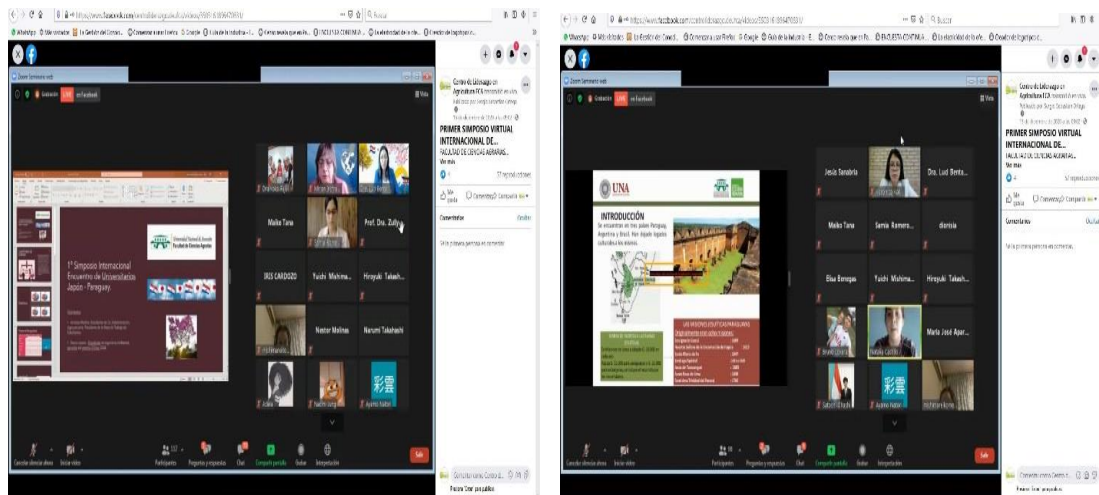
Zoom Seminario web

Grabación LIVE en Facebook

1° Simposio Internacional Encuentro de Universidades Japón - Paraguay

Universidad Nacional de Asunción Facultad de Ciencias Agrarias

Maiko Tana

Prof. Dra. Zully

IRIS CARDOZO

Yuichi Mishima...

Hiroyuki Takesh...

Nestor Molinas

Narumi Takahashi

彩雲

Centro de Liderazgo en Agricultura FCA

PRIMER SIMPOSIO VIRTUAL INTERNACIONAL DE...

FACULTAD DE CIENCIAS AGRARIAS...

Ver más

Comentarios

Sé la primera persona en comentar.

Participantes

Chat

Compartir pantalla

Salir

UNA

INTRODUCCIÓN

LAS MISIONES JESUÍTICAS PARAGUAYAS

Jesús Sanabria

Dra. Lucí Benta...

Maiko Tana

Sonia Romero...

diomia

Elsa Borregas

Yuichi Mishima...

Hiroyuki Takesh...

Maria José Agar...

彩雲